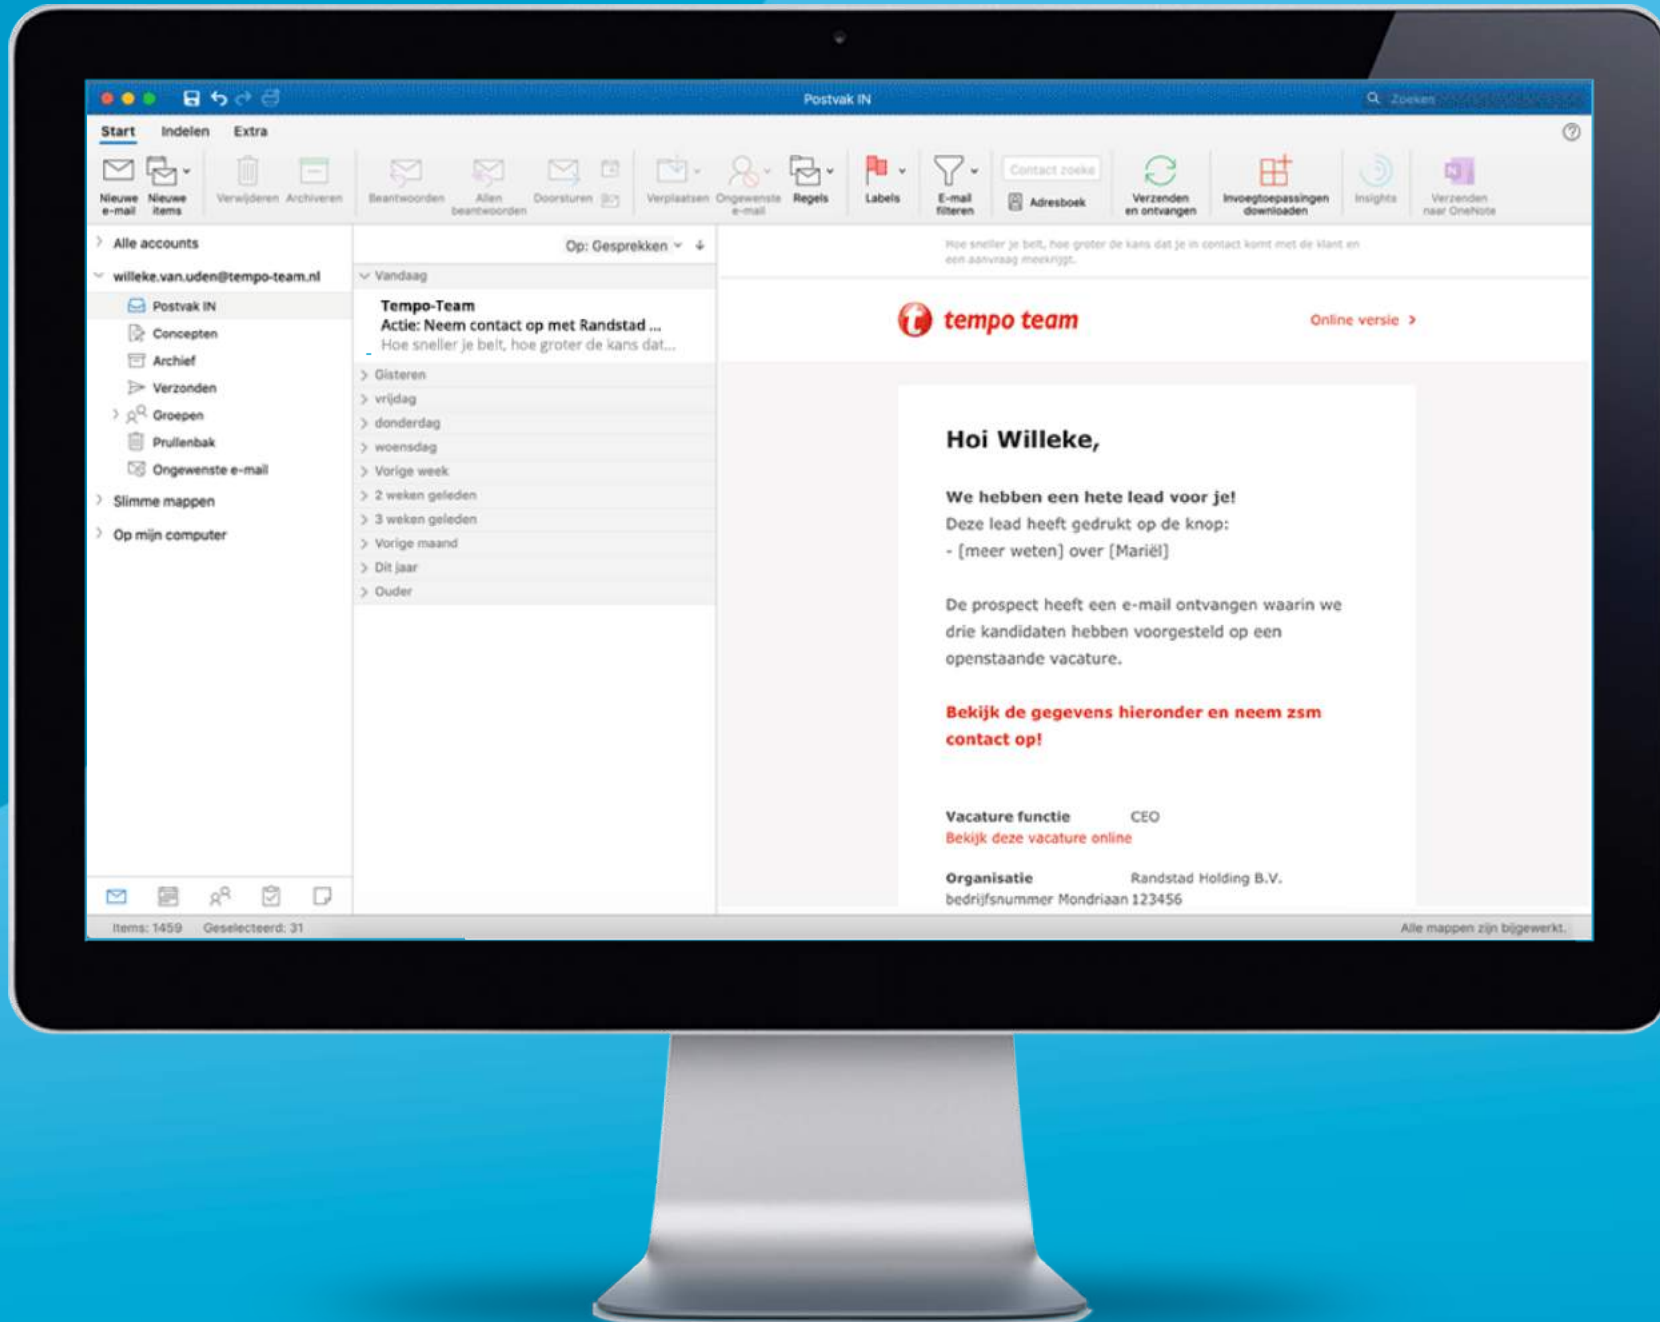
Postvak IN

Zoeken

Start Indelen Extra

Nieuwe e-mail Nieuwe items Verwijderen Archiveren Beantwoorden Allen beantwoorden Doorsturen Verplaatsen Ongewenste e-mail Regels Labels E-mail filteren Contact zoeken Adresboek Verzenden en ontvangen Invoegtoepassingen downloaden Insights Verzenden naar OneNote

Alle accounts
willeke.van.uden@tempo-team.nl
Postvak IN
Concepten
Archief
Verzonden
Groepen
Prullenbak
Ongewenste e-mail
Slimme mappen
Op mijn computer

Op: Gesprekken

Vandaag
Tempo-Team
Actie: Neem contact op met Randstad ...
Hoe sneller je belt, hoe groter de kans dat...
Gisteren
vrijdag
donderdag
woensdag
Vorige week
2 weken geleden
3 weken geleden
Vorige maand
Dit jaar
Ouder

Hoe sneller je belt, hoe groter de kans dat je in contact komt met de klant en een aanvraag moekrijgt.

tempo team

Online versie >

Hoi Willeke,

We hebben een hete lead voor je!
Deze lead heeft gedrukt op de knop:
- [meer weten] over [Mariël]

De prospect heeft een e-mail ontvangen waarin we drie kandidaten hebben voorgesteld op een openstaande vacature.

Bekijk de gegevens hieronder en neem zsm contact op!

Vacature functie CEO
Bekijk deze vacature online

Organisatie Randstad Holding B.V.
bedrijfsnummer Mondriaan 123456

Items: 1459 Geselecteerd: 31

Alle mappen zijn bijgewerkt.